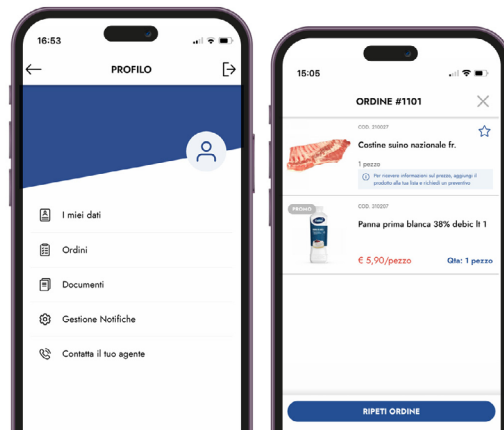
16:53

PROFILO

I miei dati

Ordini

Documenti

Gestione Notifiche

Contatta il tuo agente

15:05

ORDINE #1101

COD. 210027

Costine suino nazionale fr.

1 pezzo

Per ricevere informazioni sul prezzo, aggiungi il prodotto alla tua lista e richiedi un preventivo

PROMO

COD. 210207

Panna prima blanca 38% debic lt 1

€ 5,90/pezzo

Qta: 1 pezzo

RIPETI ORDINE